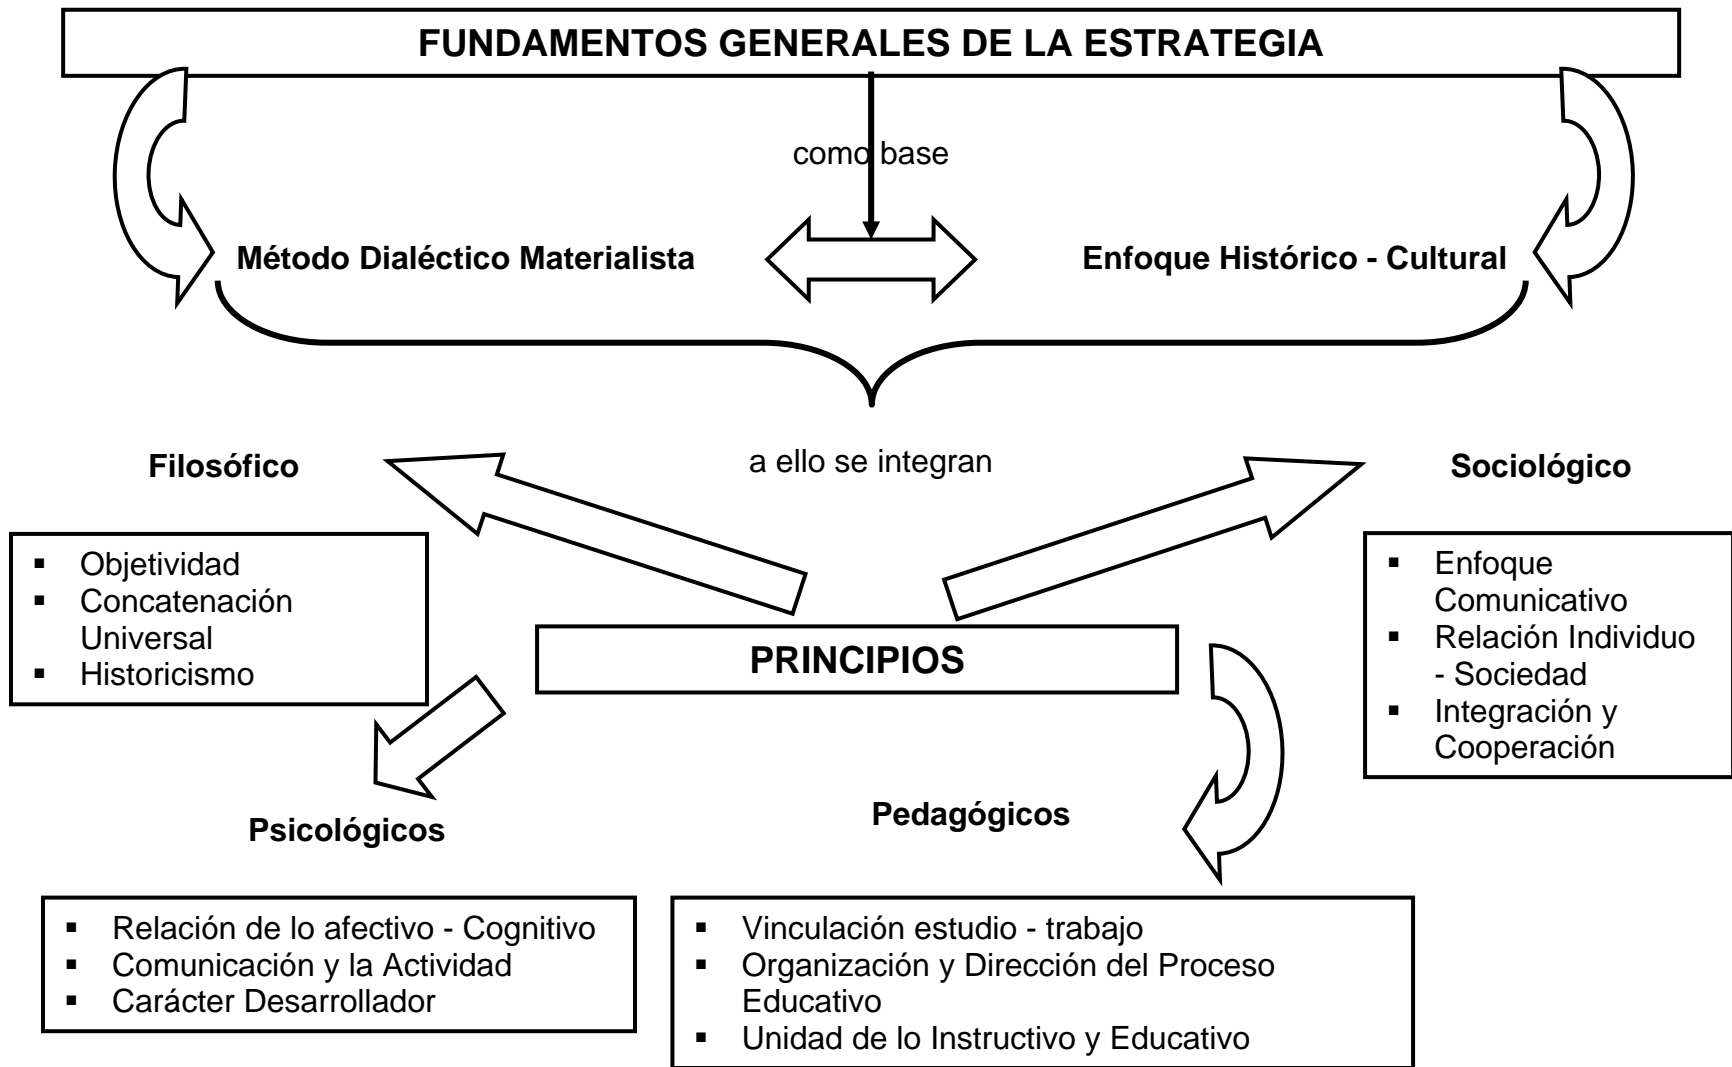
FUNDAMENTOS GENERALES DE LA ESTRATEGIA

como base

Método Dialéctico Materialista

Enfoque Histórico - Cultural

a ello se integran

Filosófico

Sociológico

- Objetividad
- Concatenación Universal
- Historicismo

- Enfoque Comunicativo
- Relación Individuo - Sociedad
- Integración y Cooperación

PRINCIPIOS

Psicológicos

Pedagógicos

- Relación de lo afectivo - Cognitivo
- Comunicación y la Actividad
- Carácter Desarrollador

- Vinculación estudio - trabajo
- Organización y Dirección del Proceso Educativo
- Unidad de lo Instructivo y Educativo